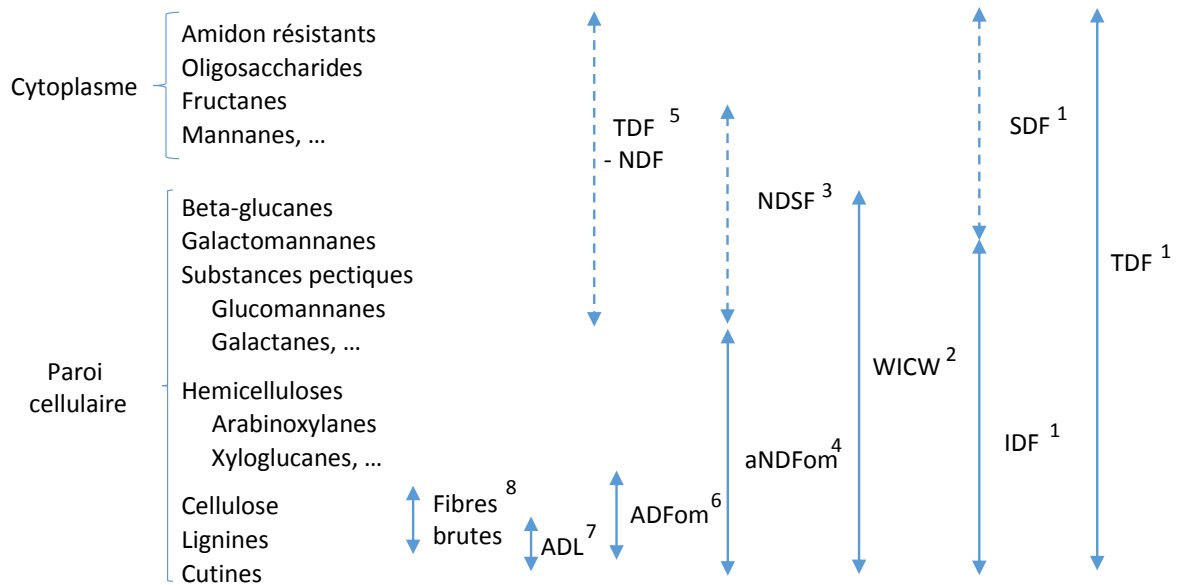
Cytoplasme

Amidon résistants
Oligosaccharides
Fructanes
Mannanes, …

Paroi cellulaire

Beta-glucanes
Galactomannanes
Substances pectiques
Glucomannanes
Galactanes, …
Hemicelluloses
Arabinoxylanes
Xyloglucanes, …
Cellulose
Lignines
Cutines

Fibres brutes $^{8}$

ADL $^{7}$

ADFom $^{6}$

TDF $^{5}$ - NDF

NDSF $^{3}$

aNDFom $^{4}$

WICW $^{2}$

SDF $^{1}$

IDF $^{1}$

TDF $^{1}$